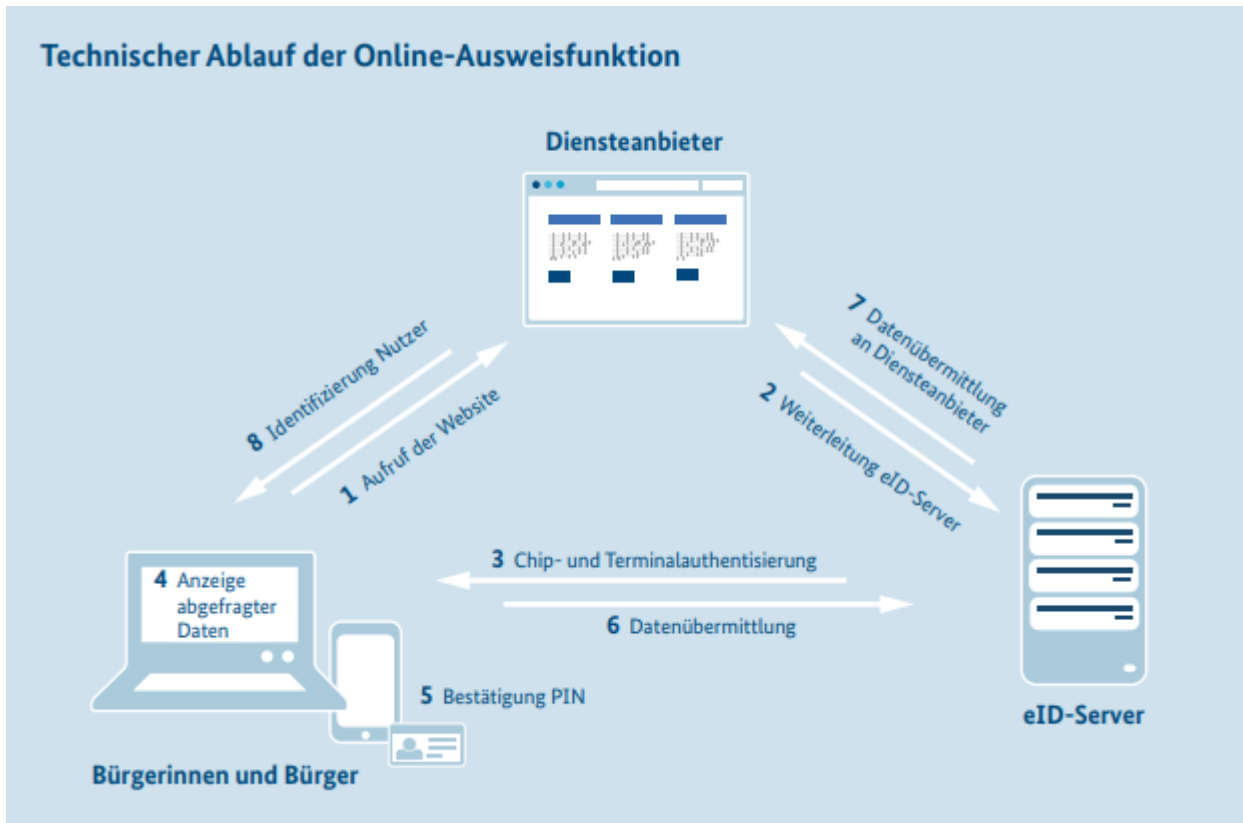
Technischer Ablauf der Online-Ausweisfunktion

Diensteanbieter

8 Identifizierung Nutzer

1 Aufruf der Website

7 Datenübermittlung an Diensteanbieter

2 Weiterleitung eID-Server

3 Chip- und Terminalauthentisierung

6 Datenübermittlung

4 Anzeige abgefragter Daten

5 Bestätigung PIN

eID-Server

Bürgerinnen und Bürger